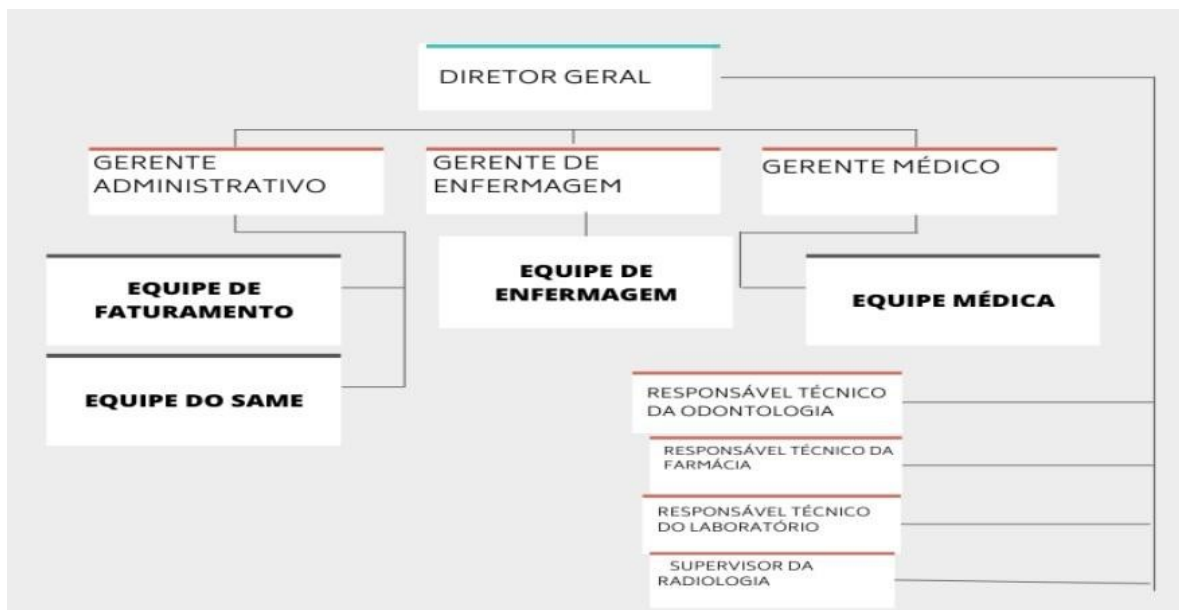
DIRETOR GERAL

GERENTE ADMINISTRATIVO

GERENTE DE ENFERMAGEM

GERENTE MÉDICO

EQUIPE DE FATURAMENTO

EQUIPE DO SAME

EQUIPE DE ENFERMAGEM

EQUIPE MÉDICA

RESPONSÁVEL TÉCNICO DA ODONTOLOGIA

RESPONSÁVEL TÉCNICO DA FARMÁCIA

RESPONSÁVEL TÉCNICO DO LABORATÓRIO

SUPERVISOR DA RADIOLOGIA